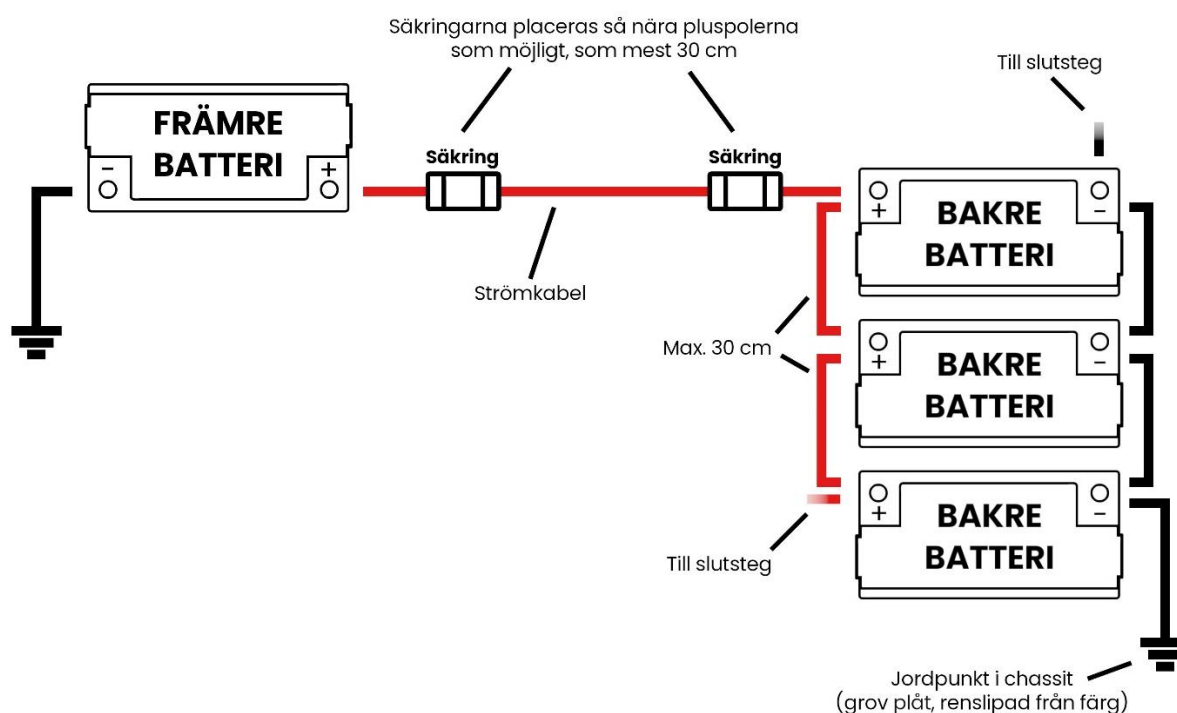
Säkringarna placeras så nära pluspolerna som möjligt, som mest 30 cm

Till slutsteg

FRÄMRE BATTERI

$-$

$+$

Säkring

Säkring

$+$

$-$

BAKRE BATTERI

Strömkabel

Max. 30 cm

$+$

$-$

BAKRE BATTERI

$+$

$-$

BAKRE BATTERI

Till slutsteg

Jordpunkt i chassit
(grov plåt, renslipad från färg)